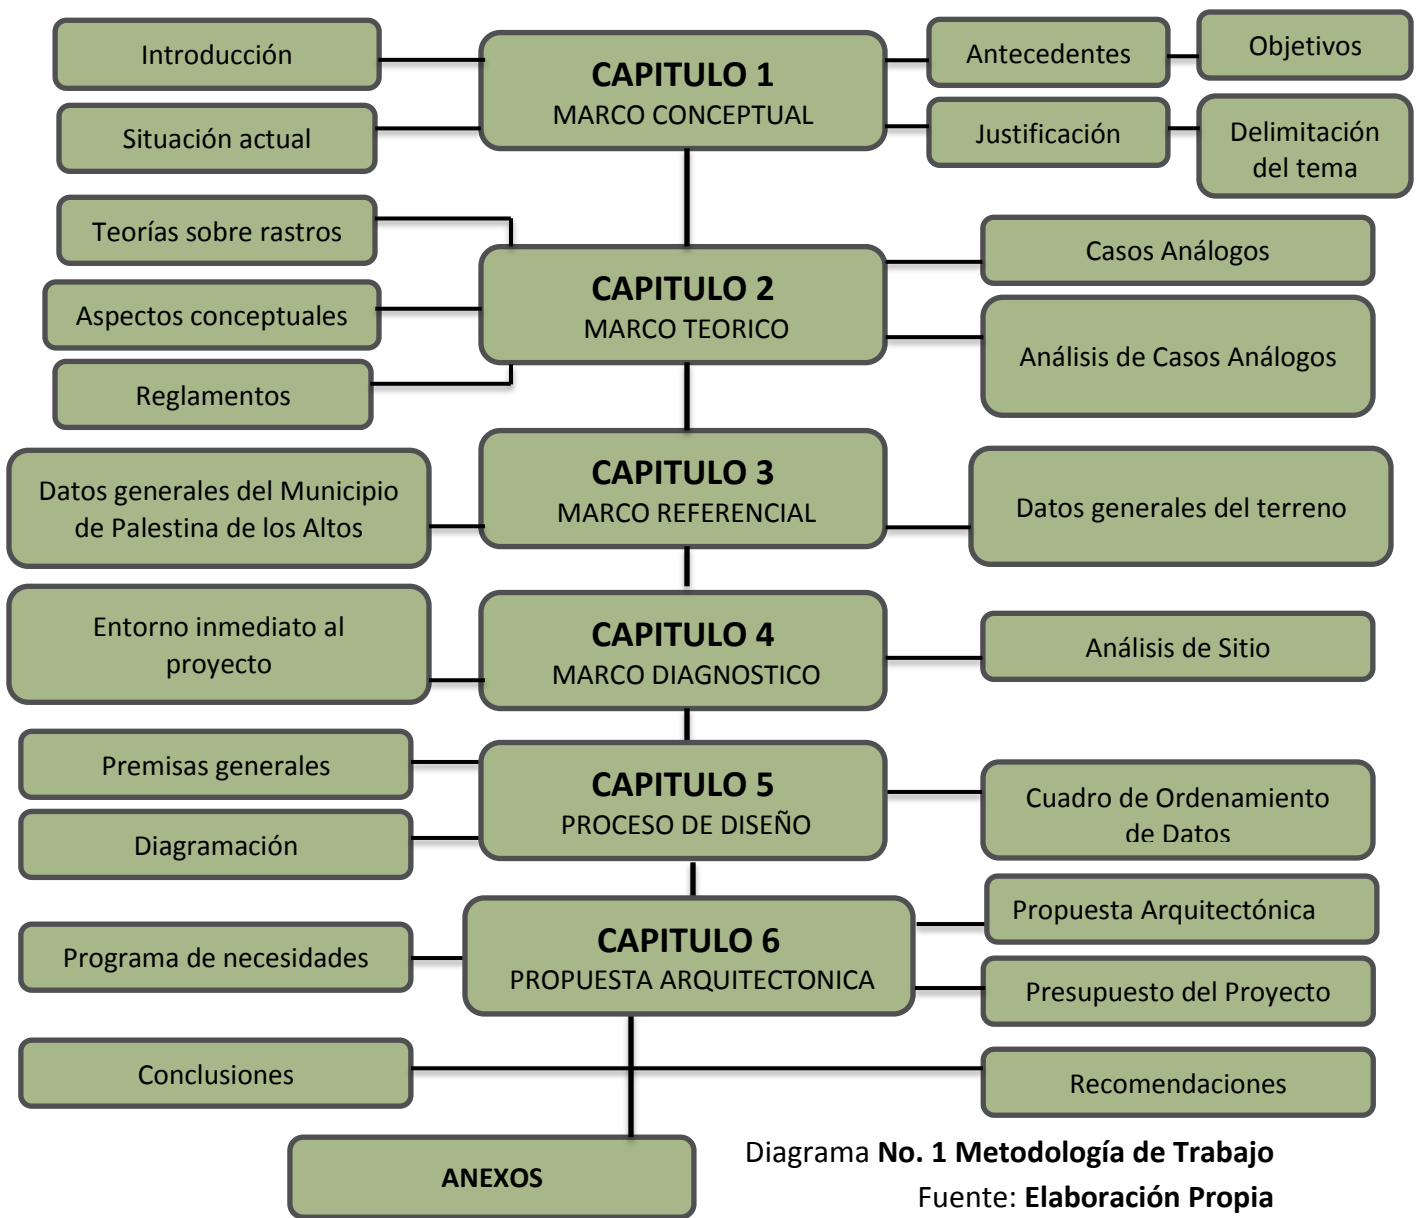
Introducción

CAPITULO 1
MARCO CONCEPTUAL

Antecedentes

Objetivos

Situación actual

Justificación

Delimitación del tema

Teorías sobre rastros

CAPITULO 2
MARCO TEORICO

Casos Análogos

Aspectos conceptuales

Análisis de Casos Análogos

Reglamentos

Datos generales del Municipio de Palestina de los Altos

CAPITULO 3
MARCO REFERENCIAL

Datos generales del terreno

Entorno inmediato al proyecto

CAPITULO 4
MARCO DIAGNOSTICO

Análisis de Sitio

Premisas generales

CAPITULO 5
PROCESO DE DISEÑO

Cuadro de Ordenamiento de Datos

Diagramación

Propuesta Arquitectónica

Programa de necesidades

CAPITULO 6
PROPUESTA ARQUITECTONICA

Presupuesto del Proyecto

Conclusiones

Recomendaciones

ANEXOS

Diagrama **No. 1 Metodología de Trabajo**
Fuente: **Elaboración Propia**